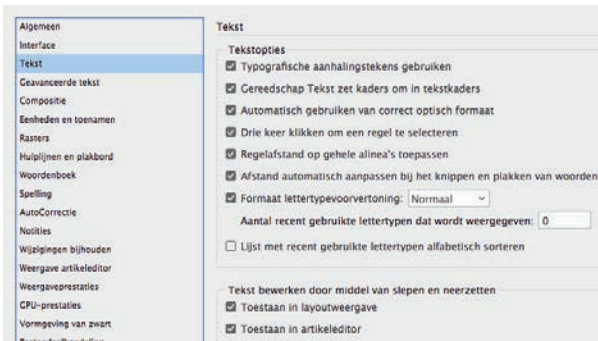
Algemeen
Interface
Tekst
Geavanceerde tekst
Compositie
Eenheden en toenamen
Rasters
Hulplijnen en plakbord
Woordenboek
Spelling
AutoCorrectie
Notities
Wijzigingen bijhouden
Weergave artikeleditor
Weergaveprestaties
GPU-prestaties
Vormgeving van zwart
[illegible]

Tekst

Tekstopties

Typografische aanhalingstekens gebruiken
Gereedschap Tekst zet kaders om in tekstkaders
Automatisch gebruiken van correct optisch formaat
Drie keer klikken om een regel te selecteren
Regelafstand op gehele alinea's toepassen
Afstand automatisch aanpassen bij het knippen en plakken van woorden
Formaat lettertypevoorvertoning: Normaal
Aantal recent gebruikte lettertypen dat wordt weergegeven: 0
Lijst met recent gebruikte lettertypen alfabetisch sorteren

Tekst bewerken door middel van slepen en neerzetten

Toestaan in layoutweergave
Toestaan in artikeleditor